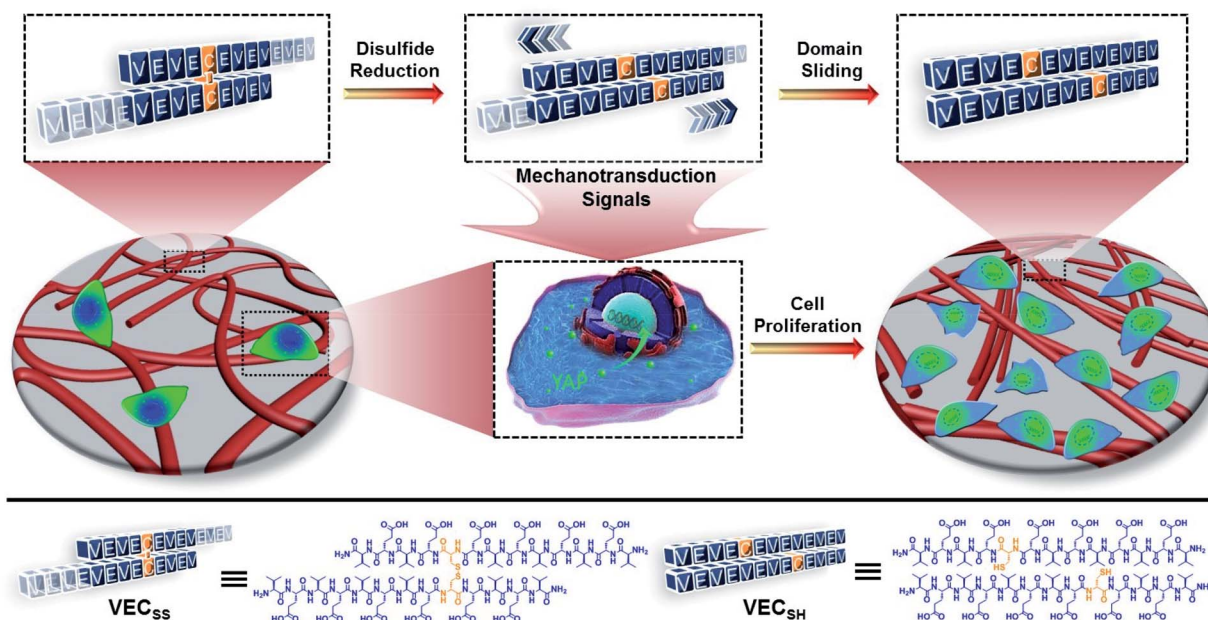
VEVECEVEVEVEVEV
VEVEVEVEVECEVEV
Disulfide Reduction
VEVECEVEVEVEVEV
VEVEVEVEVECEVEV
Domain Sliding
VEVECEVEVEVEVEV
VEVEVEVEVECEVEV
Mechanotransduction Signals
YAP
Cell Proliferation
VEVECEVEVEVEVEV
VEVEVEVEVECEVEV
≡
$VEC_{SS}$
VEVECEVEVEVEVEV
VEVEVEVEVECEVEV
≡
$VEC_{SH}$